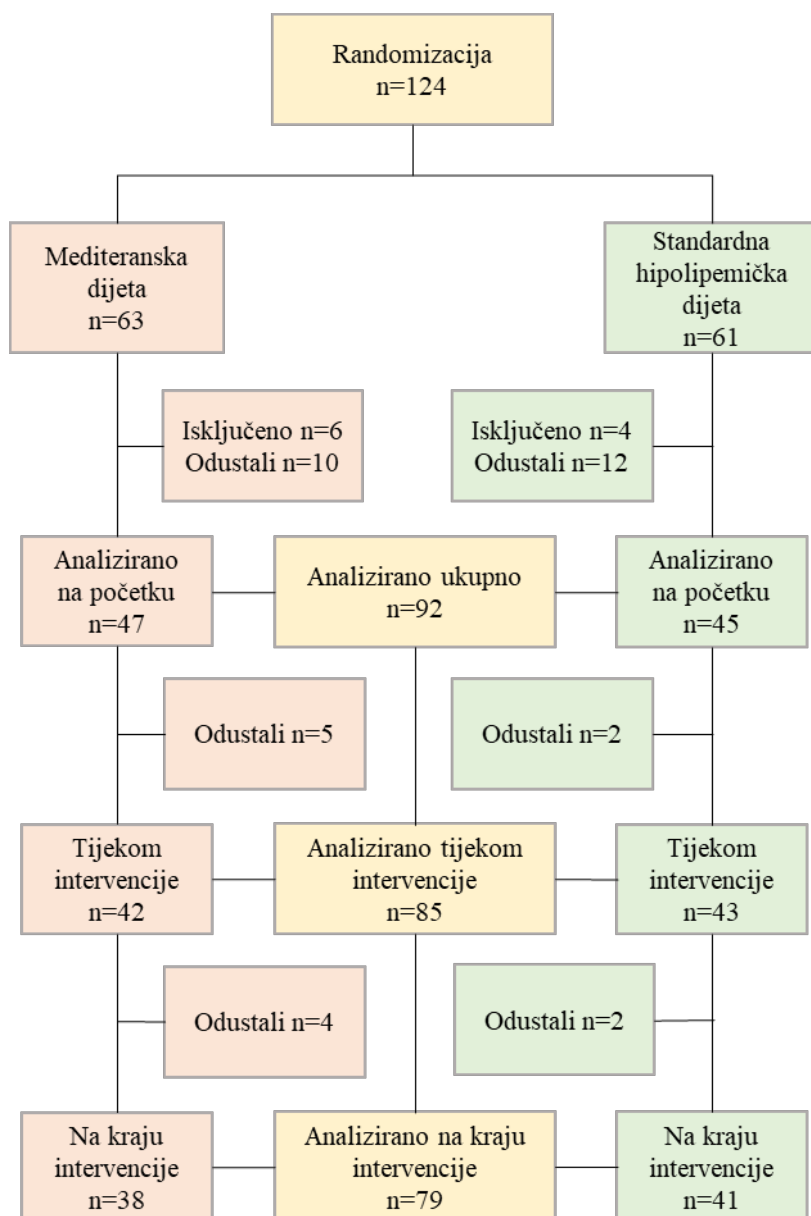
Randomizacija
n=124

Mediteranska dijeta
n=63

Standardna hipolipemička dijeta
n=61

Isključeno n=6
Odustali n=10

Isključeno n=4
Odustali n=12

Analizirano na početku
n=47

Analizirano ukupno
n=92

Analizirano na početku
n=45

Odustali n=5

Odustali n=2

Tijekom intervencije
n=42

Analizirano tijekom intervencije
n=85

Tijekom intervencije
n=43

Odustali n=4

Odustali n=2

Na kraju intervencije
n=38

Analizirano na kraju intervencije
n=79

Na kraju intervencije
n=41